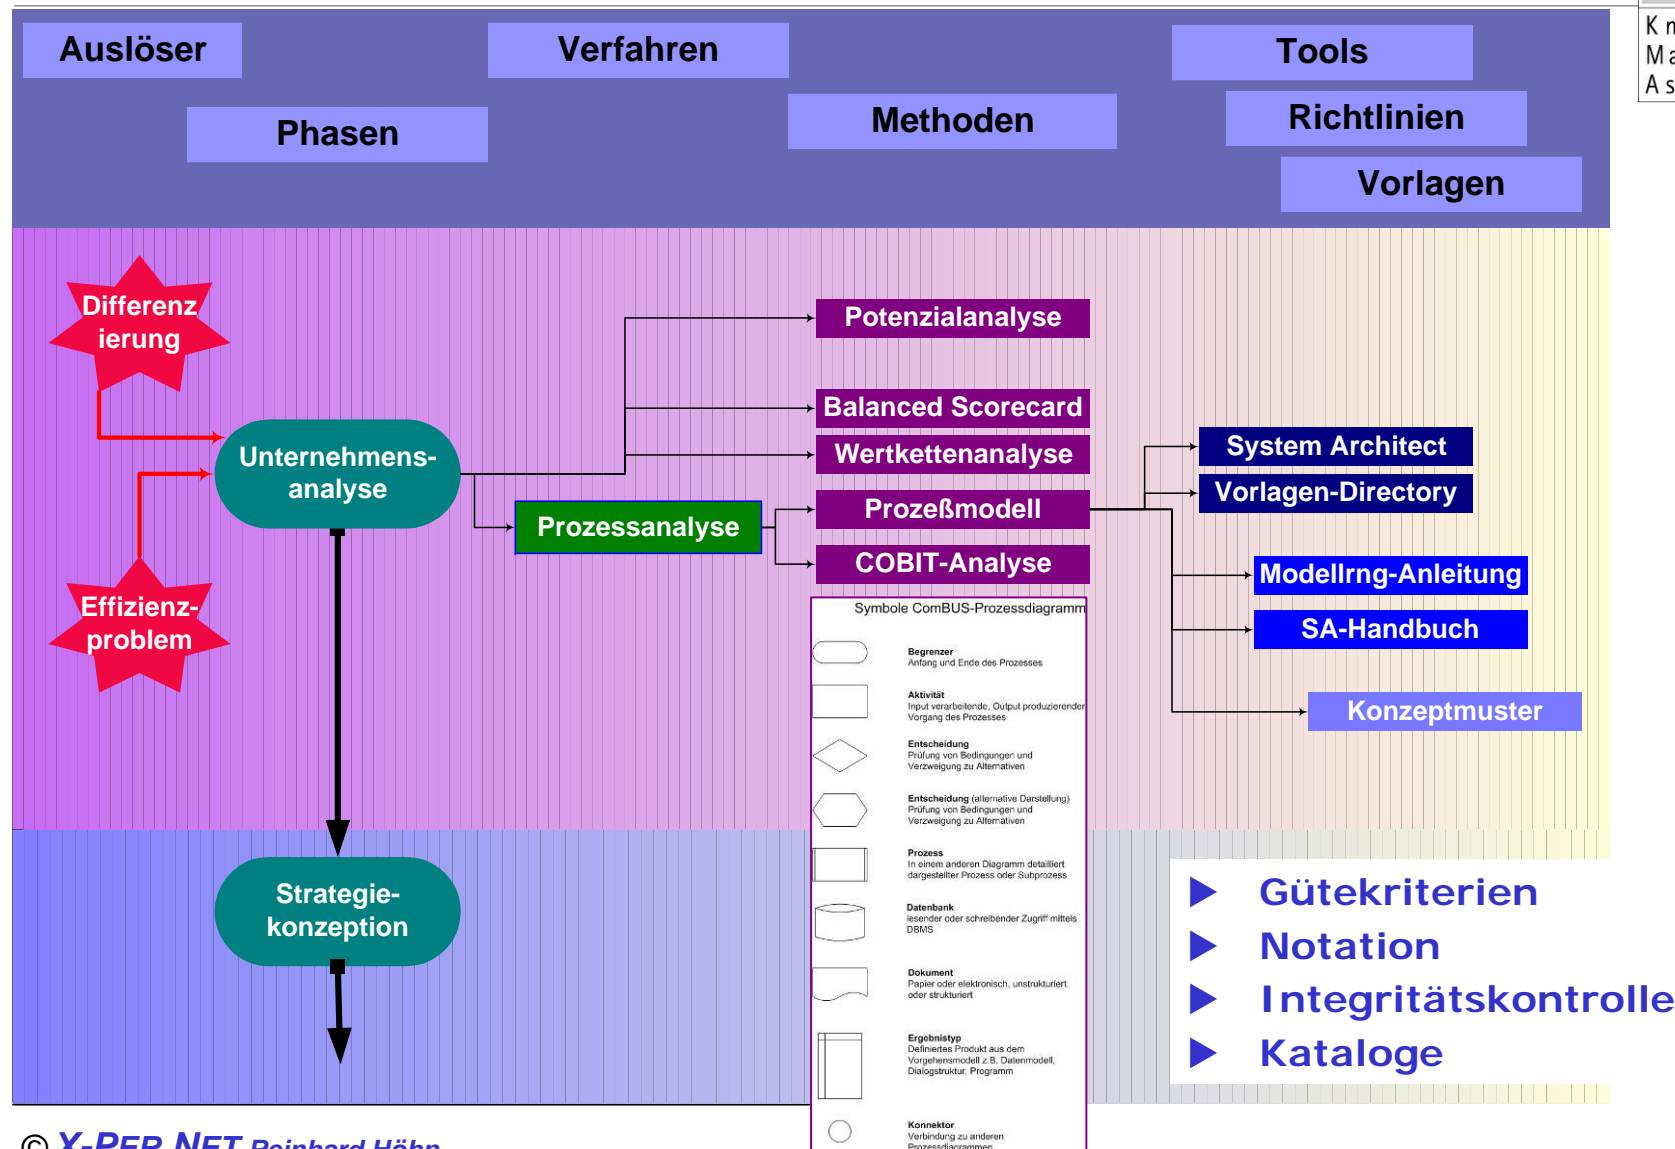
Auslöser

Verfahren

Tools

Phasen

Methoden

Richtlinien

Vorlagen

K m
M a
A s

Differenzierung

Unternehmens-analyse

Effizienz-problem

Potenzialanalyse

Balanced Scorecard

Wertkettenanalyse

Prozessanalyse

Prozeßmodell

COBIT-Analyse

System Architect

Vorlagen-Directory

Modellrng-Anleitung

SA-Handbuch

Konzeptmuster

Symbole ComBUS-Prozessdiagramm

Begrenzer
Anfang und Ende des Prozesses

Aktivität
Input verarbeitende, Output produzierender Vorgang des Prozesses

Entscheidung
Prüfung von Bedingungen und Verzweigung zu Alternativen

Entscheidung (alternative Darstellung)
Prüfung von Bedingungen und Verzweigung zu Alternativen

Prozess
In einem anderen Diagramm detailliert dargestellter Prozess oder Subprozess

Datenbank
lesender oder schreibender Zugriff mittels DBMS

Dokument
Papier oder elektronisch, unstrukturiert oder strukturiert

Ergebnistyp
Definiertes Produkt aus dem Vorgehensmodell z.B. Datenmodell, Dialogstruktur, Programm

Konnektor
Verbindung zu anderen Prozessdiagrammen

Strategie-konzeption

Gütekriterien
Notation
Integritätskontrolle
Kataloge

© X-PER.NET Reinhard Höhn